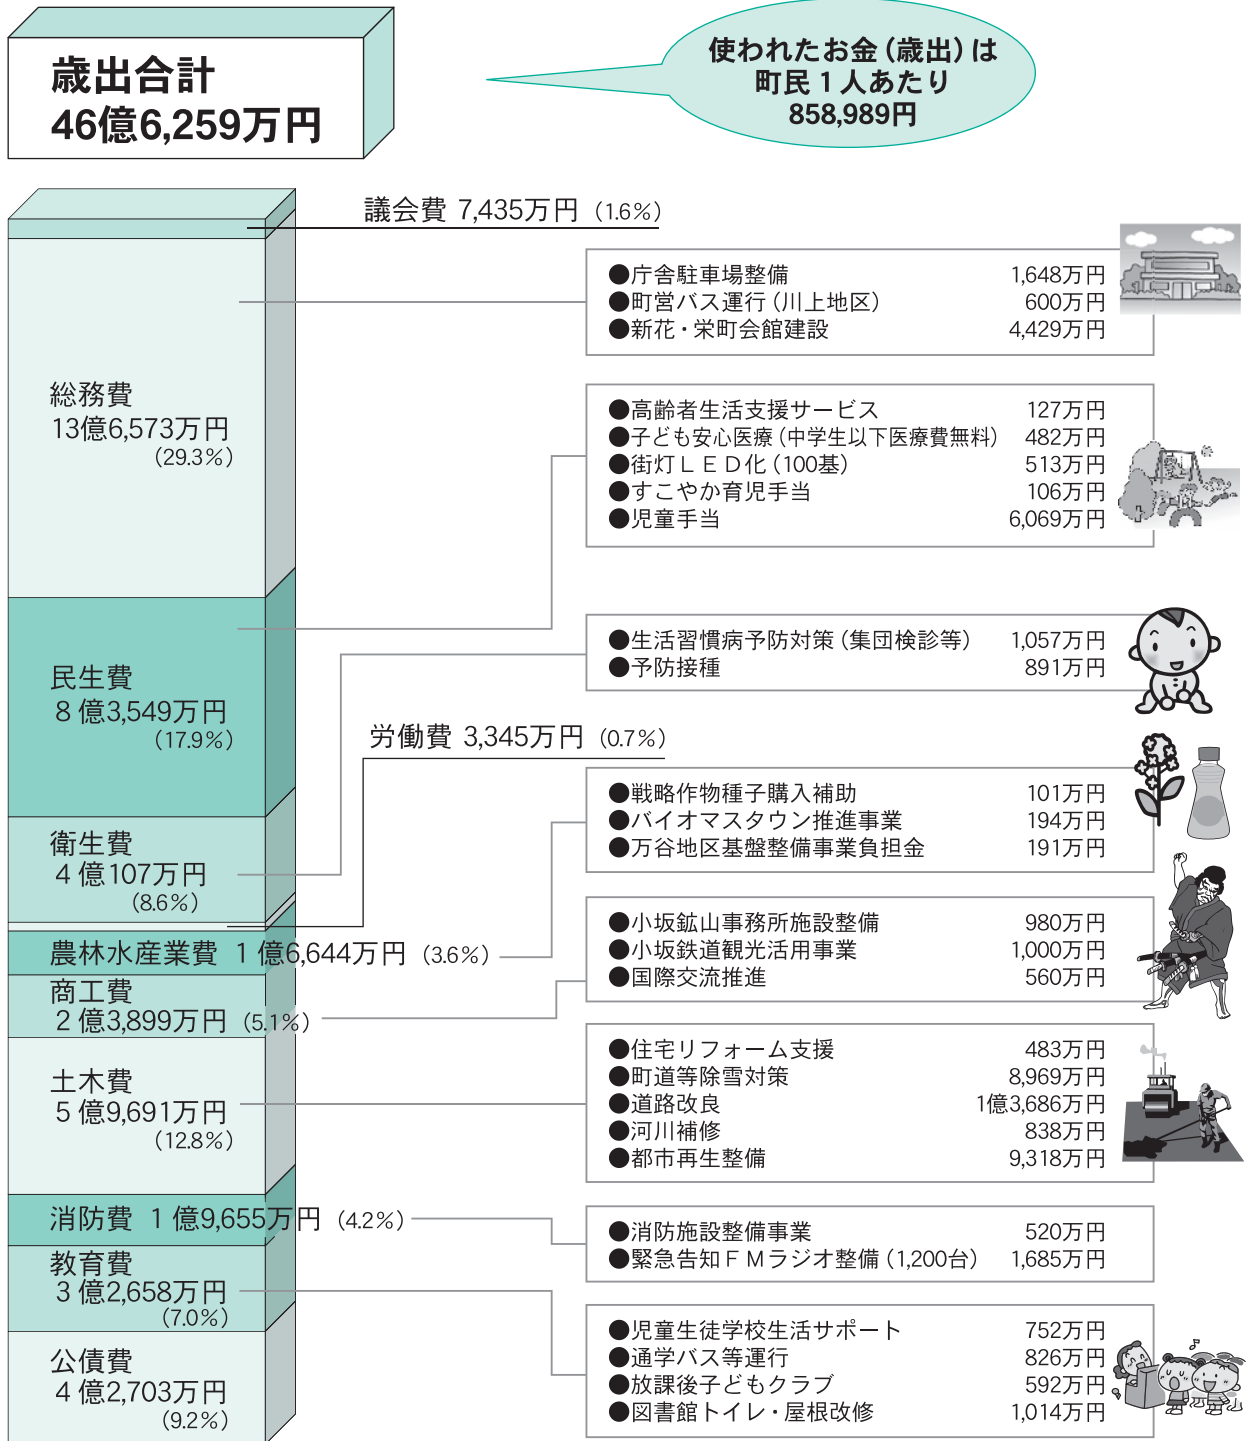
歳出合計
46億6,259万円

使われたお金(歳出)は
町民1人あたり
858,989円

議会費 7,435万円 (1.6%)

●庁舎駐車場整備 1,648万円
●町営バス運行(川上地区) 600万円
●新花・栄町会館建設 4,429万円

総務費
13億6,573万円
(29.3%)

●高齢者生活支援サービス 127万円
●子ども安心医療(中学生以下医療費無料) 482万円
●街灯LED化(100基) 513万円
●すこやか育児手当 106万円
●児童手当 6,069万円

民生費
8億3,549万円
(17.9%)

●生活習慣病予防対策(集団検診等) 1,057万円
●予防接種 891万円

労働費 3,345万円 (0.7%)

衛生費
4億107万円
(8.6%)

●戦略作物種子購入補助 101万円
●バイオマスタウン推進事業 194万円
●万谷地区基盤整備事業負担金 191万円

農林水産業費 1億6,644万円 (3.6%)

●小坂鉱山事務所施設整備 980万円
●小坂鉄道観光活用事業 1,000万円
●国際交流推進 560万円

商工費
2億3,899万円 (5.1%)

●住宅リフォーム支援 483万円
●町道等除雪対策 8,969万円
●道路改良 1億3,686万円
●河川補修 838万円
●都市再生整備 9,318万円

土木費
5億9,691万円
(12.8%)

消防費 1億9,655万円 (4.2%)

●消防施設整備事業 520万円
●緊急告知FMラジオ整備(1,200台) 1,685万円

教育費
3億2,658万円
(7.0%)

●児童生徒学校生活サポート 752万円
●通学バス等運行 826万円
●放課後子どもクラブ 592万円
●図書館トイレ・屋根改修 1,014万円

公債費
4億2,703万円
(9.2%)